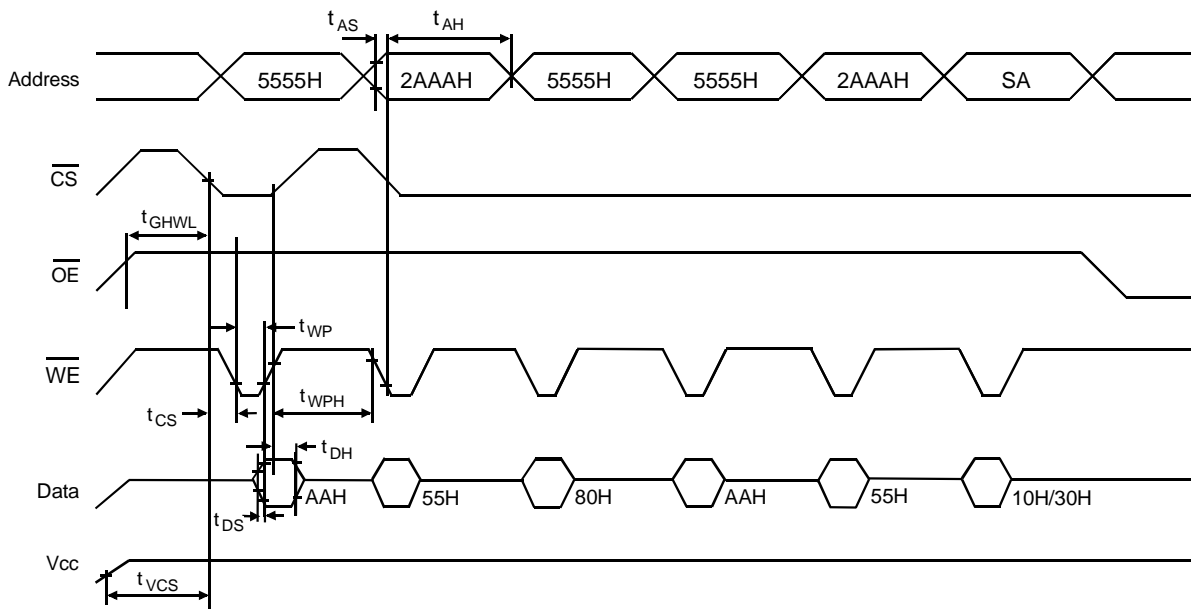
$t_{AS}$
$t_{AH}$
Address
5555H
2AAAH
5555H
5555H
2AAAH
SA
$\overline{CS}$
$t_{GHWL}$
$\overline{OE}$
$t_{WP}$
$\overline{WE}$
$t_{CS}$
$t_{WPH}$
$t_{DH}$
Data
AAH
55H
80H
AAH
55H
10H/30H
$t_{DS}$
Vcc
$t_{VCS}$